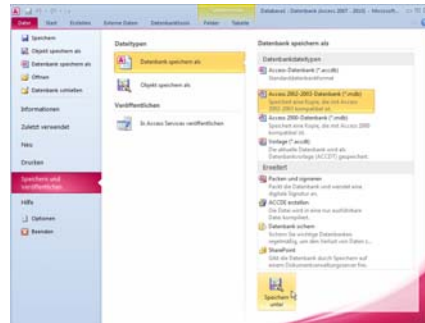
Datenbank : Datenbank (Access 2007 - 2010) - Microsoft...

Datei | Start | Erstellen | Externe Daten | Datenbanktools | Felder | Tabelle

Speichern
Objekt speichern als
Datenbank speichern als
Öffnen
Datenbank schließen
Informationen
Zuletzt verwendet
Neu
Drucken
Speichern und Veröffentlichen
Hilfe
Optionen
Beenden

Dateitypen
Datenbank speichern als
Objekt speichern als
Veröffentlichen
In Access Services veröffentlichen

Datenbank speichern als
Datenbankdateitypen
Access-Datenbank (*.accdb)
Standarddatenbankformat
Access 2002-2003-Datenbank (*.mdb)
Speichert eine Kopie, die mit Access 2002-2003 kompatibel ist.
Access 2000-Datenbank (*.mdb)
Speichert eine Kopie, die mit Access 2000 kompatibel ist.
Vorlage (*.accdt)
Die aktuelle Datenbank wird als Datenbankvorlage (ACCDT) gespeichert.
Erweitert
Packen und signieren
Packt die Datenbank und wendet eine digitale Signatur an.
ACCDE erstellen
Die Datei wird in eine nur ausführbare Datei kompiliert.
Datenbank sichern
Sichern Sie wichtige Datenbanken regelmäßig, um den Verlust von Daten z...
SharePoint
Gibt die Datenbank durch Speichern auf einem Dokumentverwaltungsserver frei.

Speichern unter